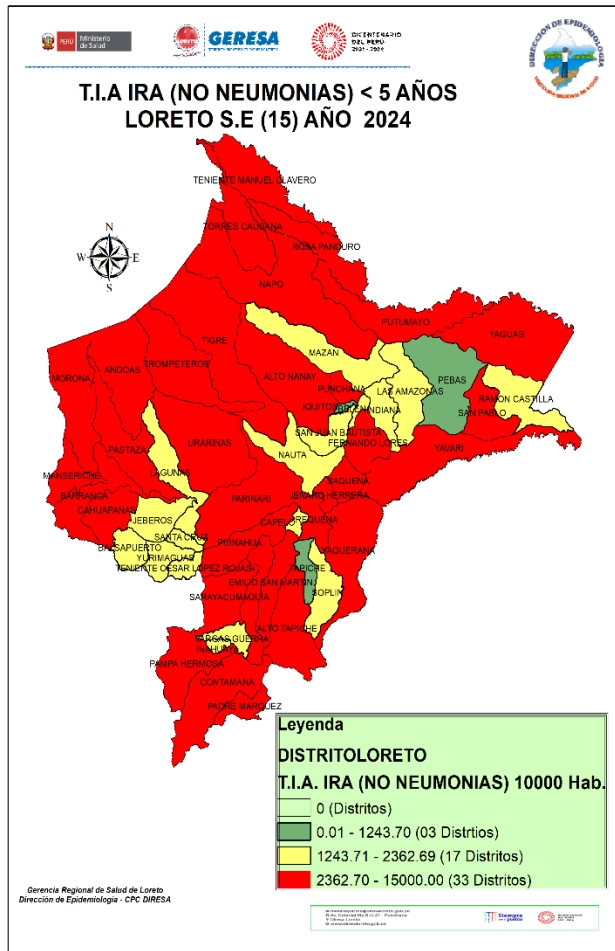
PERÚ Ministerio de Salud

GERESA

BICENTENARIO DEL PERÚ 2021 - 2024

DIRECCIÓN DE EPIDEMIOLOGÍA

T.I.A IRA (NO NEUMONIAS) < 5 AÑOS
LORETO S.E (15) AÑO 2024

N
W E
S

TENIENTE MANUEL CLAVERO
TORRES CAUSANA
ROSA PANDURO
NAPO
PUTUMAYO
YAGUAS
TIGRE
MAZAN
PEBAS
ANDOAS
TROMPETEROS
ALTO NANAY
PUNCHANA
LAS AMAZONAS
MORONA
IQUITOS
BELEN
INDIANA
RAMON CASTILLA
SAN PABLO
SAN JUAN BAUTISTA
FERNANDO LORES
PASTAZA
URARINAS
NAUTA
YAVARI
MANSERICHE
LAGUNAS
SAQUENA
BARRANCA
PARINARI
JENARO HERRERA
CAHUAPANAS
JEBEROS
CAPELO
REQUENA
SANTA CRUZ
BALSAPUERTO
YURIMAGUAS
PUINAHUA
YAQUERANA
TENIENTE CESAR LOPEZ ROJAS
TAPICHE
EMILIO SAN MARTIN
SOPLIN
SARAYACU
MAQUIA
ALTO TAPICHE
VARGAS GUERRA
INAHUAYA
PAMPA HERMOSA
CONTAMANA
PADRE MARQUEZ

Leyenda
DISTRITOLORETO
T.I.A. IRA (NO NEUMONIAS) 10000 Hab.
0 (Distritos)
0.01 - 1243.70 (03 Distrtios)
1243.71 - 2362.69 (17 Distritos)
2362.70 - 15000.00 (33 Distritos)

Gerencia Regional de Salud de Loreto
Dirección de Epidemiología - CPC DIRESA

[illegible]